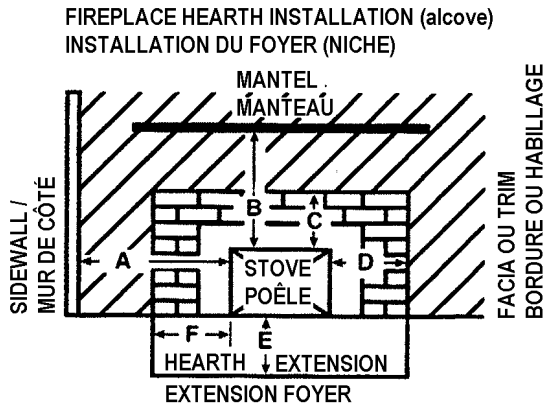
FIREPLACE HEARTH INSTALLATION (alcove)
INSTALLATION DU FOYER (NICHE)

MANTEL
MANTEAU

SIDEWALL /
MUR DE CÔTÉ

B

C

A

STOVE
POÊLE

D

FACIA OU TRIM
BORDURE OU HABILLAGE

F

E

HEARTH EXTENSION
EXTENSION FOYER